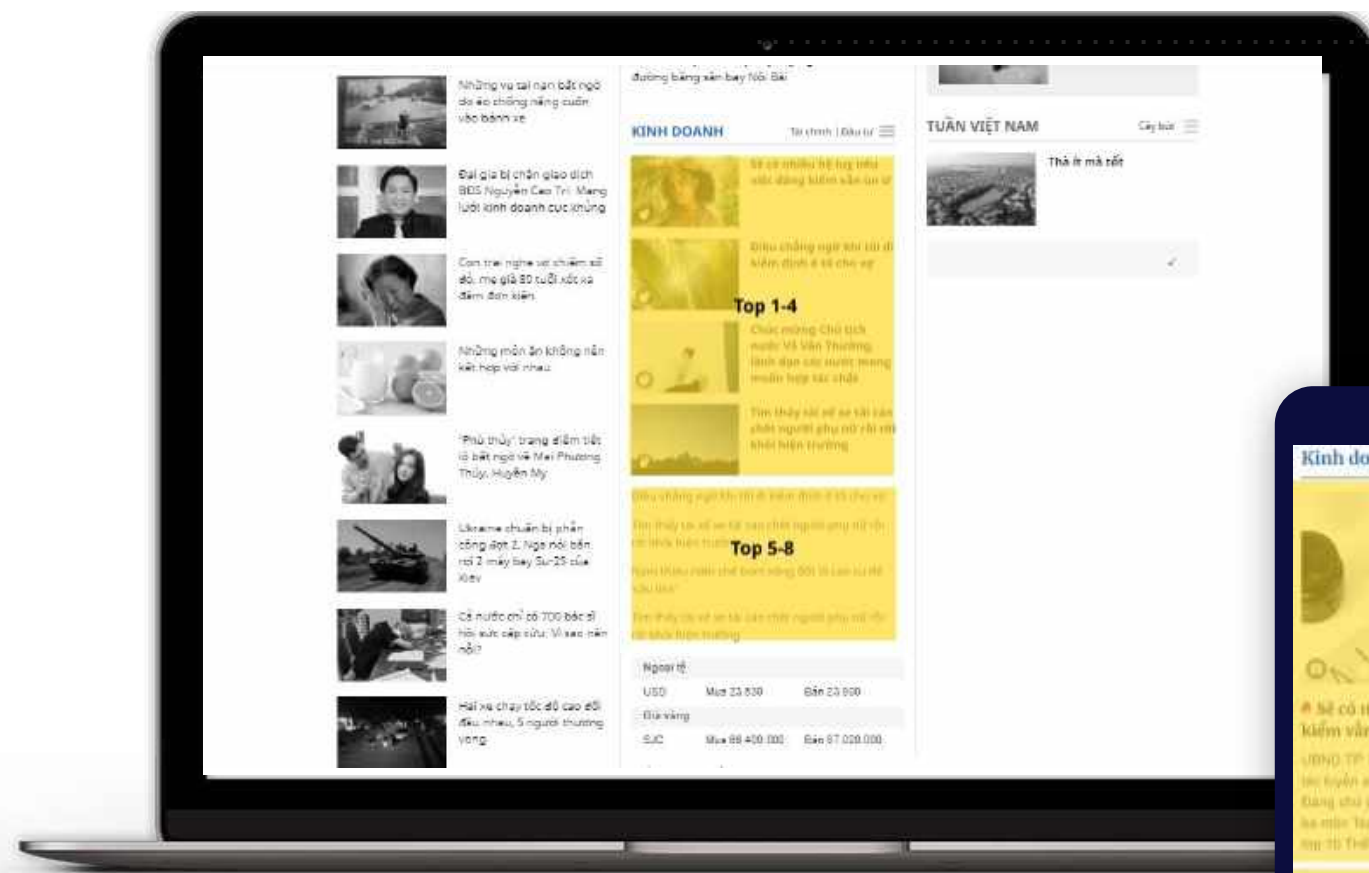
Những vụ tai nạn bất ngờ do áo chống nắng cuốn vào bánh xe

Đại gia bị chặn giao dịch BĐS Nguyễn Cao Trí: Mạng lưới kinh doanh cực khủng

Con trai nghe vợ chiếm sổ đỏ, mẹ già 80 tuổi xót xa đâm đơn kiện

Những món ăn không nên kết hợp với nhau

'Phù thủy' trang điểm tiết lộ bất ngờ về Mai Phương Thúy, Huyền My

Ukraine chuẩn bị phản công đợt 2, Nga nói bắn rơi 2 máy bay Su-25 của Kiev

Cả nước chỉ có 700 bác sĩ hồi sức cấp cứu: Vì sao nên nỗi?

Hai xe chạy tốc độ cao đối đầu nhau, 5 người thương vong

đường băng sân bay Nội Bài

KINH DOANH

Tài chính | Đầu tư

Sẽ có nhiều hệ lụy khi việc đăng kiểm vẫn ùn ứ

Điều chẳng ngờ khi tôi đi kiểm định ô tô cho vợ

Top 1-4

Chúc mừng Chủ tịch nước Võ Văn Thưởng lãnh đạo các nước mong muốn hợp tác chặt

Tìm thấy thi thể xe tải cán chết người phụ nữ rời khỏi hiện trường

Điều chẳng ngờ khi tôi đi kiểm định ô tô cho vợ

Tìm thấy tài xế xe tải cán chết người phụ nữ rời khỏi hiện trường

Top 5-8

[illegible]

Tìm thấy tài xế xe tải cán chết người phụ nữ rời khỏi hiện trường

Ngoại tệ

USD Mua 23.530 Bán 23.900

Giá vàng

SJC Mua 66.400.000 Bán 67.020.000

TUẦN VIỆT NAM

Cây bút

Thả ít mà tốt

Kinh do

Sẽ có n
Kiểm vẫn

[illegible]